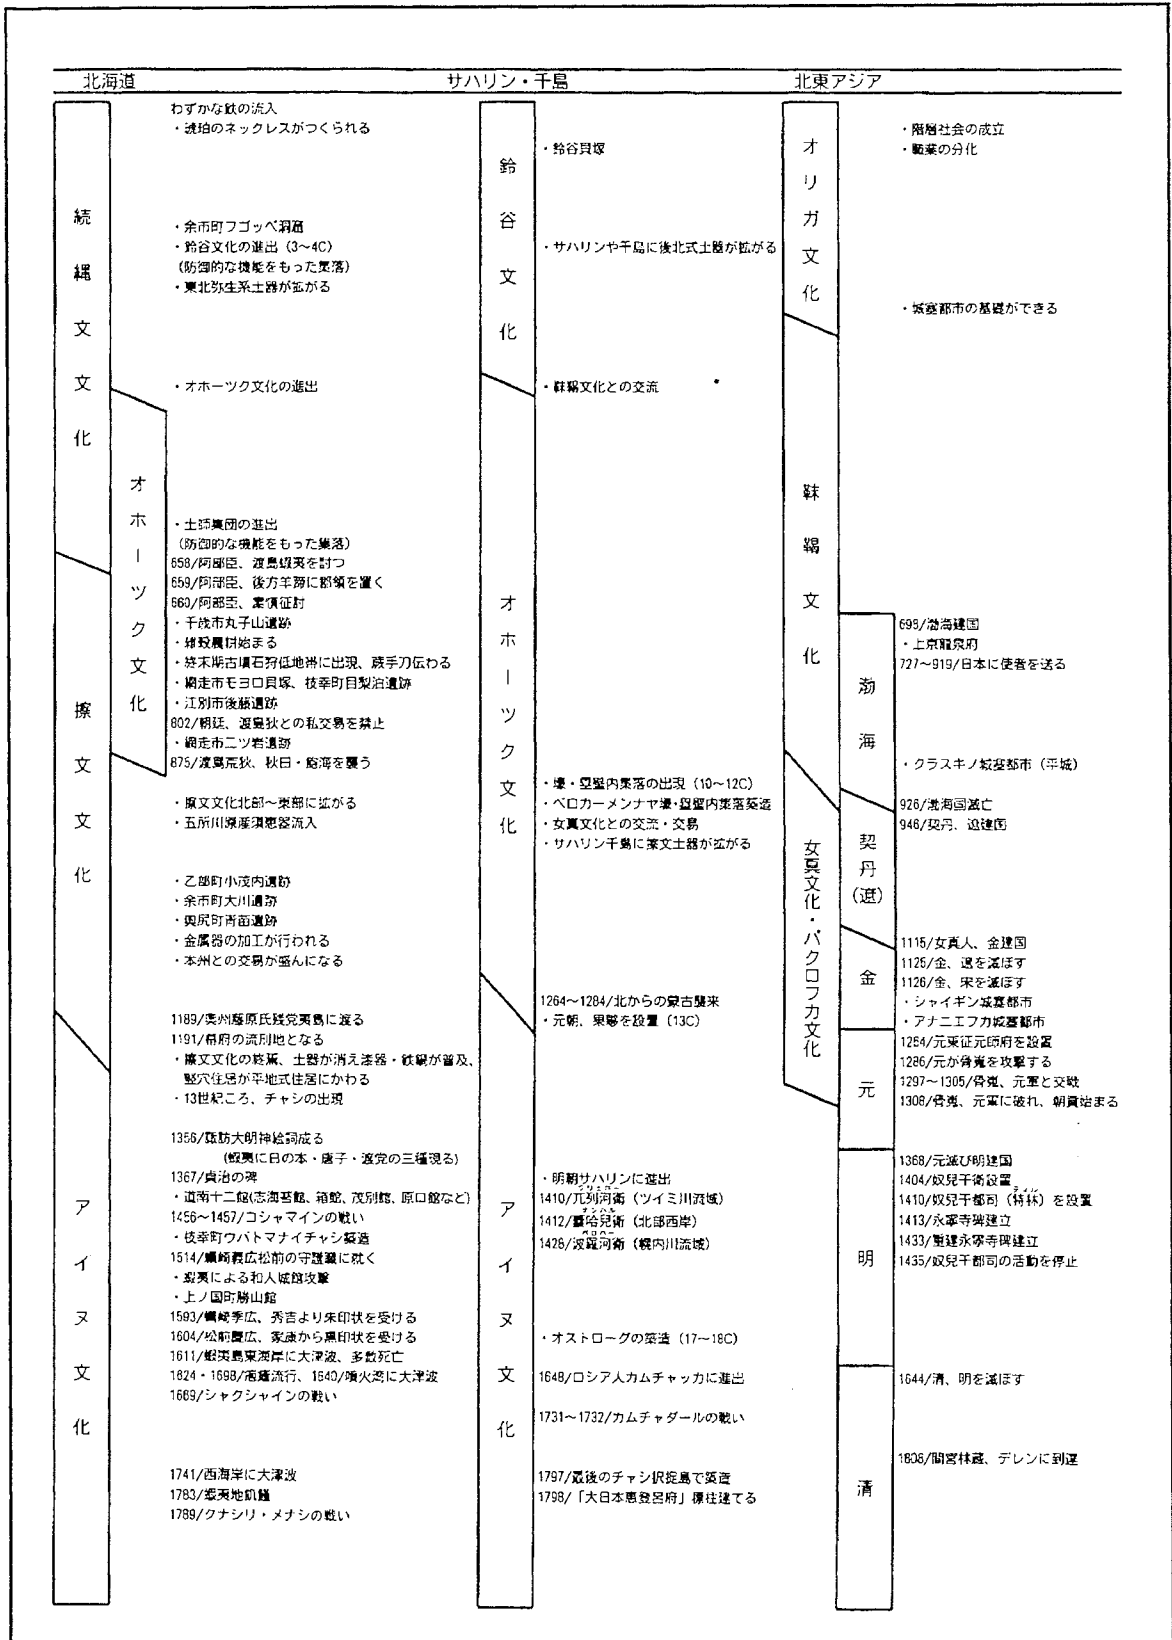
北海道

続縄文文化

オホーツク文化

擦文文化

アイヌ文化

わずかな鉄の流入
・琥珀のネックレスがつくられる

・余市町フゴッペ洞窟
・鈴谷文化の進出（3～4C）
（防御的な機能をもった集落）
・東北弥生系土器が拡がる

・オホーツク文化の進出

・土師集団の進出
（防御的な機能をもった集落）
658/阿部臣、渡島蝦夷を討つ
659/阿部臣、後方羊蹄に郡領を置く
660/阿部臣、粛慎征討
・千歳市丸子山遺跡
・雑穀栽培始まる
・終末期古墳石狩低地帯に出現、蕨手刀伝わる
・網走市モヨロ貝塚、枝幸町目梨泊遺跡
・江別市後藤遺跡
802/朝廷、渡島狄との私交易を禁止
・網走市二ツ岩遺跡
875/渡島荒狄、秋田・飽海を襲う

・擦文文化北部～東部に拡がる
・五所川原産須恵器流入

・乙部町小茂内遺跡
・余市町大川遺跡
・奥尻町青苗遺跡
・金属器の加工が行われる
・本州との交易が盛んになる

1189/奥州藤原氏残党夷島に渡る
1191/幕府の流刑地となる
・擦文文化の終焉、土器が消え漆器・鉄鍋が普及、竪穴住居が平地式住居にかわる
・13世紀ころ、チャシの出現

1356/諏訪大明神絵詞成る
（蝦夷に日の本・唐子・渡党の三種現る）
1367/貞治の碑
・道南十二館(志海苔館、箱館、茂別館、原口館など)
1456～1457/コシャマインの戦い
・枝幸町ウバトマナイチャシ築造
1514/蠣崎義広松前の守護職に就く
・蝦夷による和人城館攻撃
・上ノ国町勝山館
1593/蠣崎季広、秀吉より朱印状を受ける
1604/松前慶広、家康から黒印状を受ける
1611/蝦夷島東海岸に大津波、多数死亡
1624・1698/疱瘡流行、1640/噴火湾に大津波
1669/シャクシャインの戦い

1741/西海岸に大津波
1783/蝦夷地飢饉
1789/クナシリ・メナシの戦い

サハリン・千島

鈴谷文化

オホーツク文化

アイヌ文化

・鈴谷貝塚

・サハリンや千島に後北式土器が拡がる

・靺鞨文化との交流

・壕・塁壁内集落の出現（10～12C）
・ベロカーメンナヤ壕・塁壁内集落築造
・女真文化との交流・交易
・サハリン千島に擦文土器が拡がる

1264～1284/北からの蒙古襲来
・元朝、果夥を設置（13C）

・明朝サハリンに進出
1410/兀列河衛（ツイミ川流域）
1412/囊哈児衛（北部西岸）
1428/波羅河衛（幌内川流域）

・オストローグの築造（17～18C）

1648/ロシア人カムチャッカに進出

1731～1732/カムチャダールの戦い

1797/最後のチャシ択捉島で築造
1798/「大日本恵登呂府」標柱建てる

北東アジア

オリガ文化

靺鞨文化

女真文化・パクロフカ文化

渤海

契丹（遼）

金

元

明

清

・階層社会の成立
・職業の分化

・城塞都市の基礎ができる

698/渤海建国
・上京龍泉府
727～919/日本に使者を送る

・クラスキノ城塞都市（平城）

926/渤海国滅亡
946/契丹、遼建国

1115/女真人、金建国
1125/金、遼を滅ぼす
1126/金、宋を滅ぼす
・シャイギン城塞都市
・アナニエフカ城塞都市
1264/元東征元帥府を設置
1286/元が骨嵬を攻撃する
1297～1305/骨嵬、元軍と交戦
1308/骨嵬、元軍に破れ、朝貢始まる

1368/元滅び明建国
1404/奴児干衛設置
1410/奴児干都司（特林）を設置
1413/永寧寺碑建立
1433/重建永寧寺碑建立
1435/奴児干都司の活動を停止

1644/清、明を滅ぼす

1808/間宮林蔵、デレンに到達